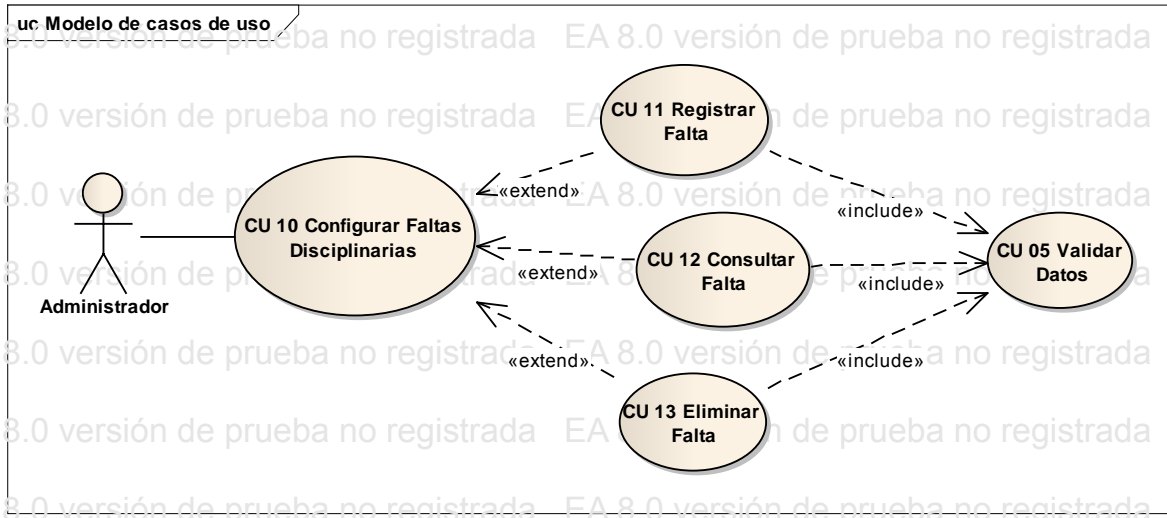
uc Modelo de casos de uso

8.0 versión de prueba no registrada EA 8.0 versión de prueba no registrada

8.0 versión de prueba no registrada EA 8.0 versión de prueba no registrada

8.0 versión de prueba no registrada EA 8.0 versión de prueba no registrada

8.0 versión de prueba no registrada EA 8.0 versión de prueba no registrada

8.0 versión de prueba no registrada EA 8.0 versión de prueba no registrada

8.0 versión de prueba no registrada EA 8.0 versión de prueba no registrada

8.0 versión de prueba no registrada EA 8.0 versión de prueba no registrada

Administrador

CU 10 Configurar Faltas Disciplinarias

CU 11 Registrar Falta

CU 12 Consultar Falta

CU 13 Eliminar Falta

CU 05 Validar Datos

«extend»

«extend»

«extend»

«include»

«include»

«include»